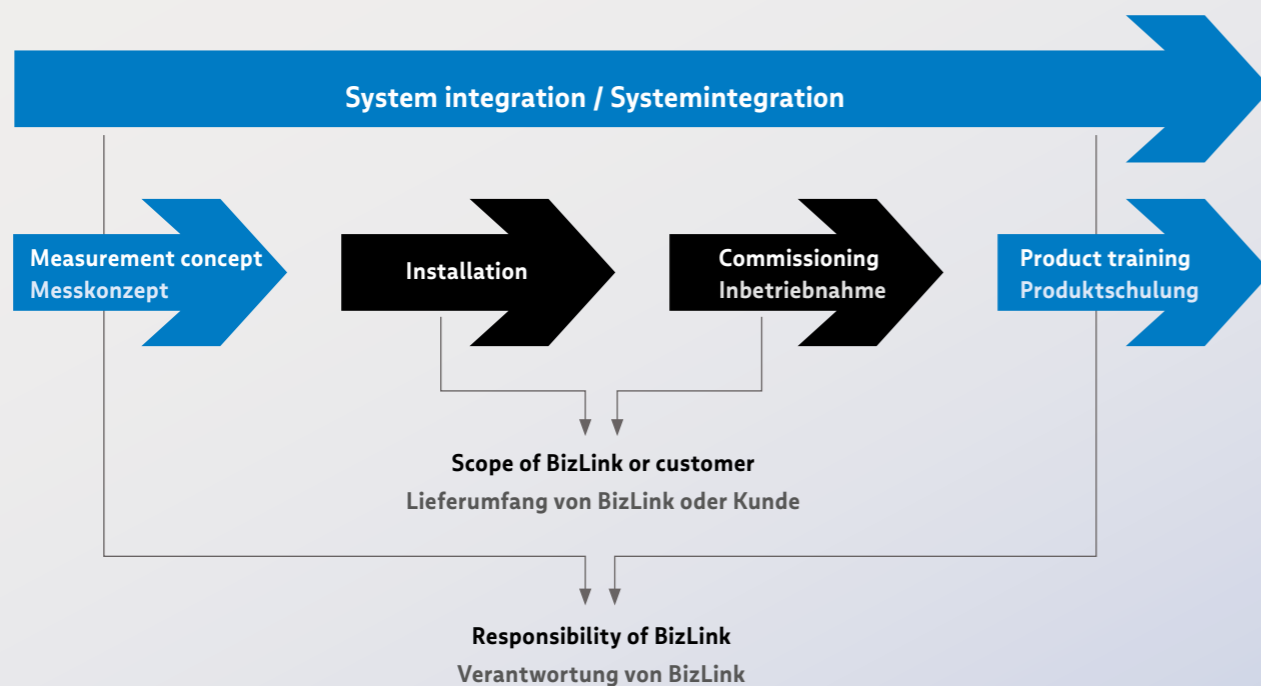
System integration / Systemintegration

Measurement concept
Messkonzept

Installation

Commissioning
Inbetriebnahme

Product training
Produktschulung

Scope of BizLink or customer
Lieferumfang von BizLink oder Kunde

Responsibility of BizLink
Verantwortung von BizLink